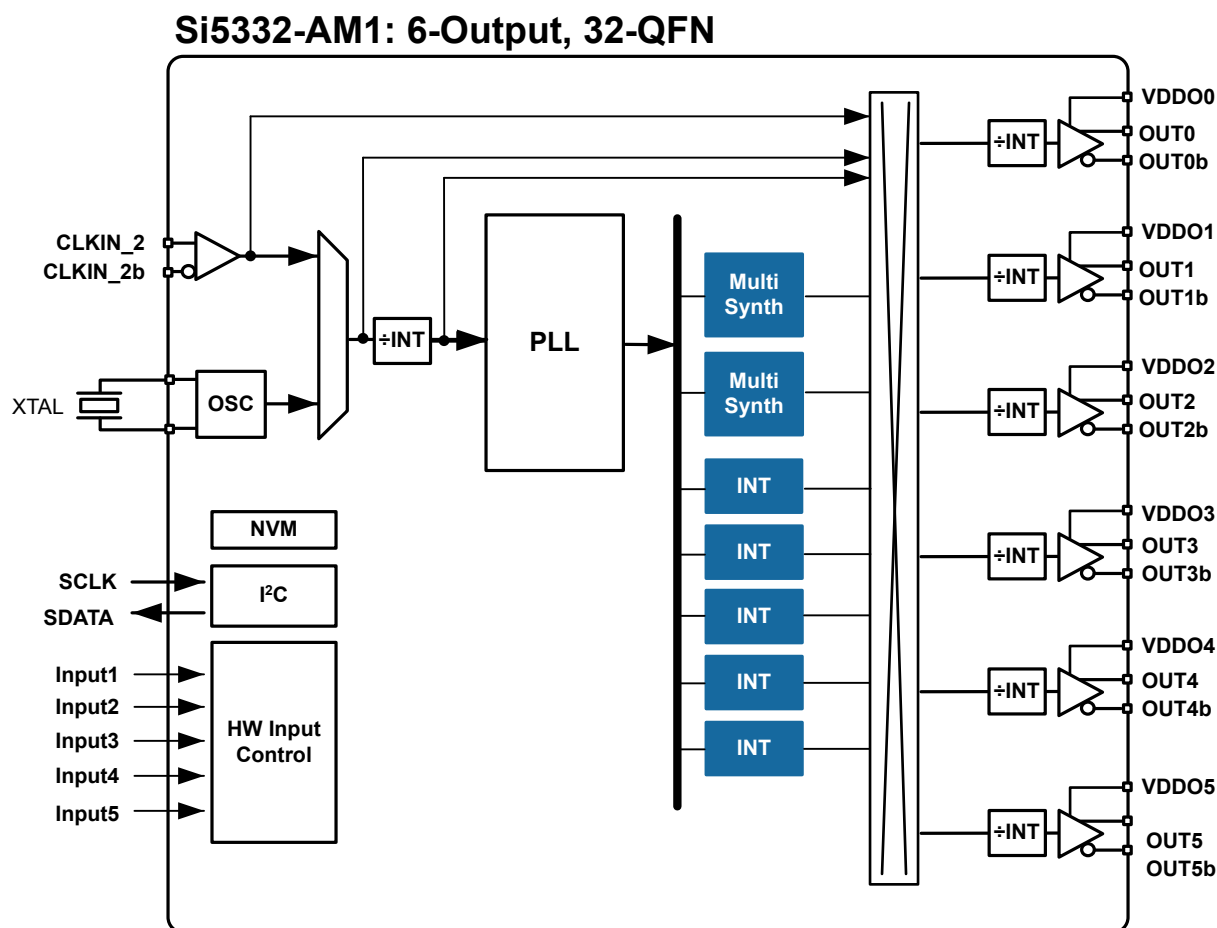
Si5332-AM1: 6-Output, 32-QFN

CLKIN_2
CLKIN_2b

XTAL

OSC

÷INT

PLL

Multi Synth

Multi Synth

INT

INT

INT

INT

INT

NVM

SCLK

SDATA

I$^2$C

Input1
Input2
Input3
Input4
Input5

HW Input Control

VDDO0
÷INT
OUT0
OUT0b

VDDO1
÷INT
OUT1
OUT1b

VDDO2
÷INT
OUT2
OUT2b

VDDO3
÷INT
OUT3
OUT3b

VDDO4
÷INT
OUT4
OUT4b

VDDO5
÷INT
OUT5
OUT5b